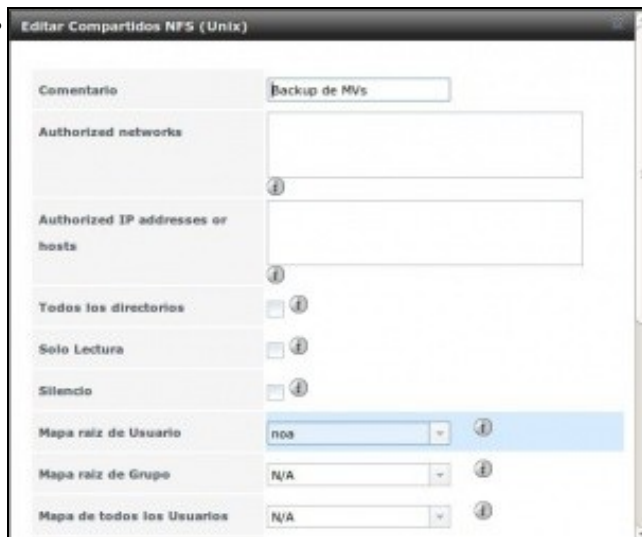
Editar Compartidos NFS (Unix)

| | |
|---|---|
| Comentario | Backup de MVs |
| Authorized networks | |
| Authorized IP addresses or hosts | |
| Todos los directorios | |
| Solo Lectura | |
| Silencio | |
| Mapa raiz de Usuario | noa |
| Mapa raiz de Grupo | N/A |
| Mapa de todos los Usuarios | N/A |